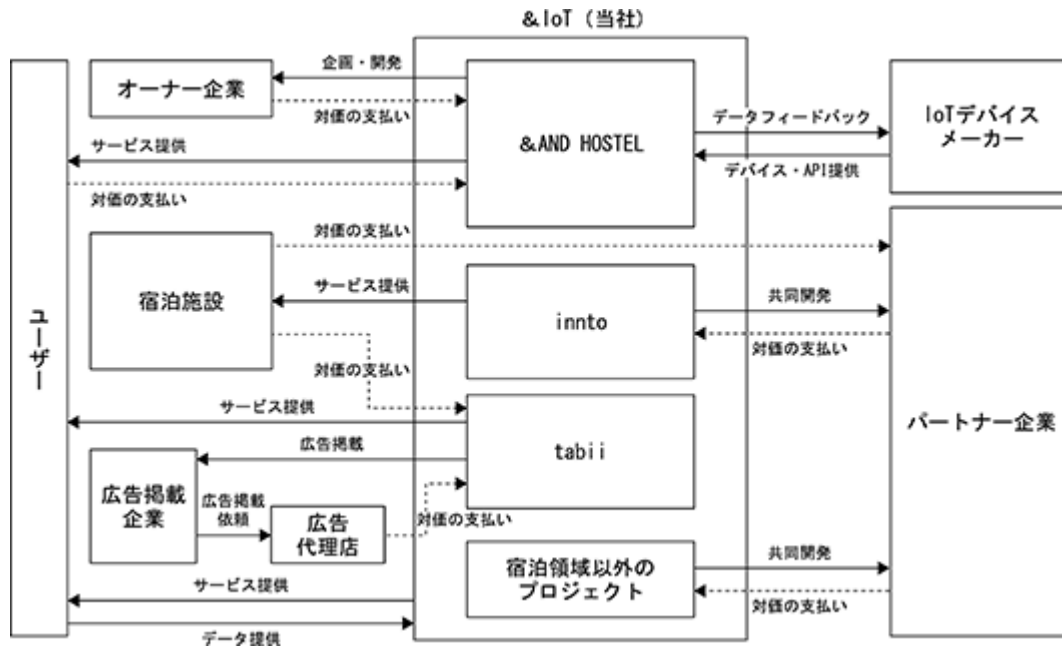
&IoT（当社）

ユーザー

オーナー企業

企画・開発

対価の支払い

&AND HOSTEL

データフィードバック

IoTデバイスメーカー

デバイス・API提供

サービス提供

対価の支払い

対価の支払い

宿泊施設

サービス提供

innto

共同開発

対価の支払い

対価の支払い

サービス提供

tabii

パートナー企業

広告掲載

広告掲載企業

広告掲載依頼

広告代理店

対価の支払い

宿泊領域以外のプロジェクト

共同開発

対価の支払い

サービス提供

データ提供